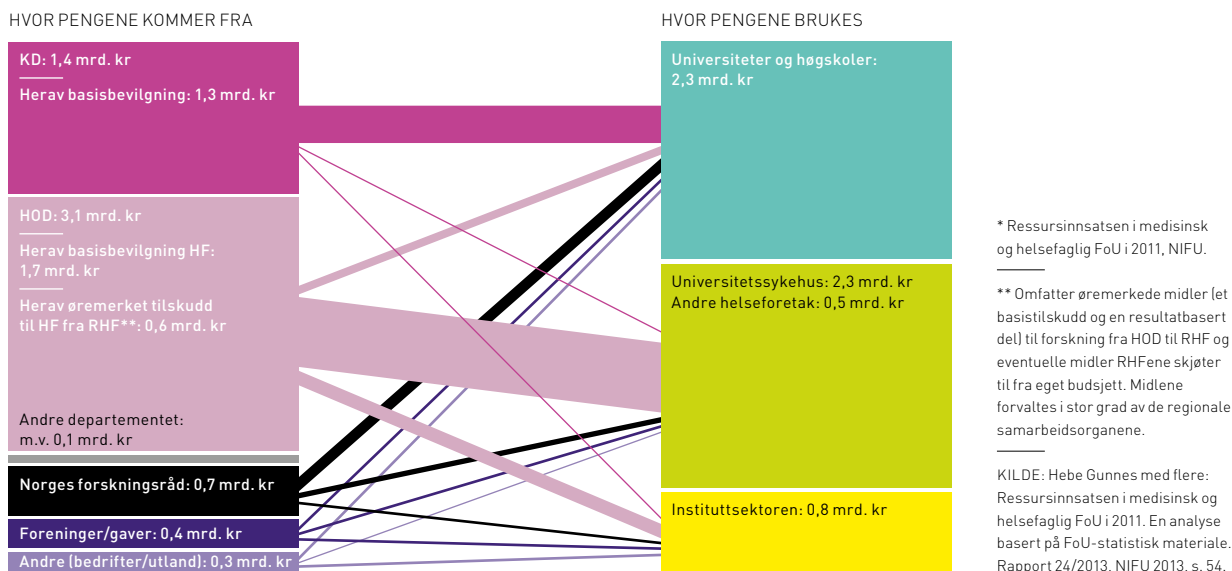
HVOR PENGENE KOMMER FRA

KD: 1,4 mrd. kr

Herav basisbevilgning: 1,3 mrd. kr

HOD: 3,1 mrd. kr

Herav basisbevilgning HF: 1,7 mrd. kr

Herav øremerket tilskudd til HF fra RHF**: 0,6 mrd. kr

Andre departementet: m.v. 0,1 mrd. kr

Norges forskningsråd: 0,7 mrd. kr

Foreninger/gaver: 0,4 mrd. kr

Andre (bedrifter/utland): 0,3 mrd. kr

HVOR PENGENE BRUKES

Universiteter og høgskoler: 2,3 mrd. kr

Universitetssykehus: 2,3 mrd. kr
Andre helseforetak: 0,5 mrd. kr

Instituttsektoren: 0,8 mrd. kr

* Ressursinnsatsen i medisinsk og helsefaglig FoU i 2011, NIFU.

** Omfatter øremerkede midler (et basistilskudd og en resultatbasert del) til forskning fra HOD til RHF og eventuelle midler RHFene skjøter til fra eget budsjett. Midlene forvaltes i stor grad av de regionale samarbeidsorganene.

KILDE: Hebe Gunnes med flere: Ressursinnsatsen i medisinsk og helsefaglig FoU i 2011. En analyse basert på FoU-statistisk materiale. Rapport 24/2013. NIFU 2013, s. 54.